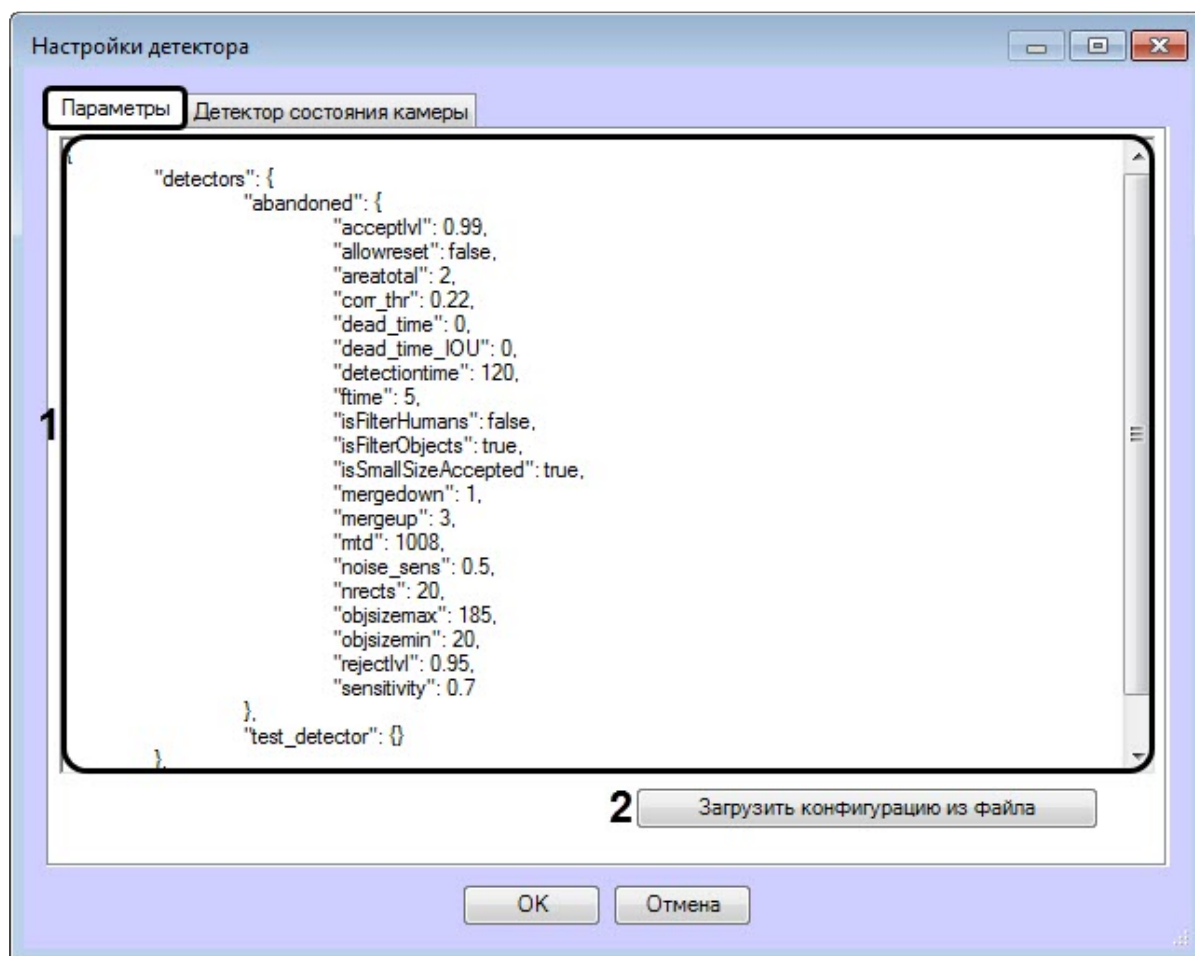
Настройки детектора

Параметры | Детектор состояния камеры

{
"detectors": {
"abandoned": {
"acceptlvl": 0.99,
"allowreset": false,
"areatotal": 2,
"corr_thr": 0.22,
"dead_time": 0,
"dead_time_IOU": 0,
"detectiontime": 120,
"ftime": 5,
"isFilterHumans": false,
"isFilterObjects": true,
"isSmallSizeAccepted": true,
"mergedown": 1,
"mergeup": 3,
"mtd": 1008,
"noise_sens": 0.5,
"nrects": 20,
"objsizemax": 185,
"objsizemin": 20,
"rejectlvl": 0.95,
"sensitivity": 0.7
},
"test_detector": {}
},

1

2 Загрузить конфигурацию из файла

OK Отмена